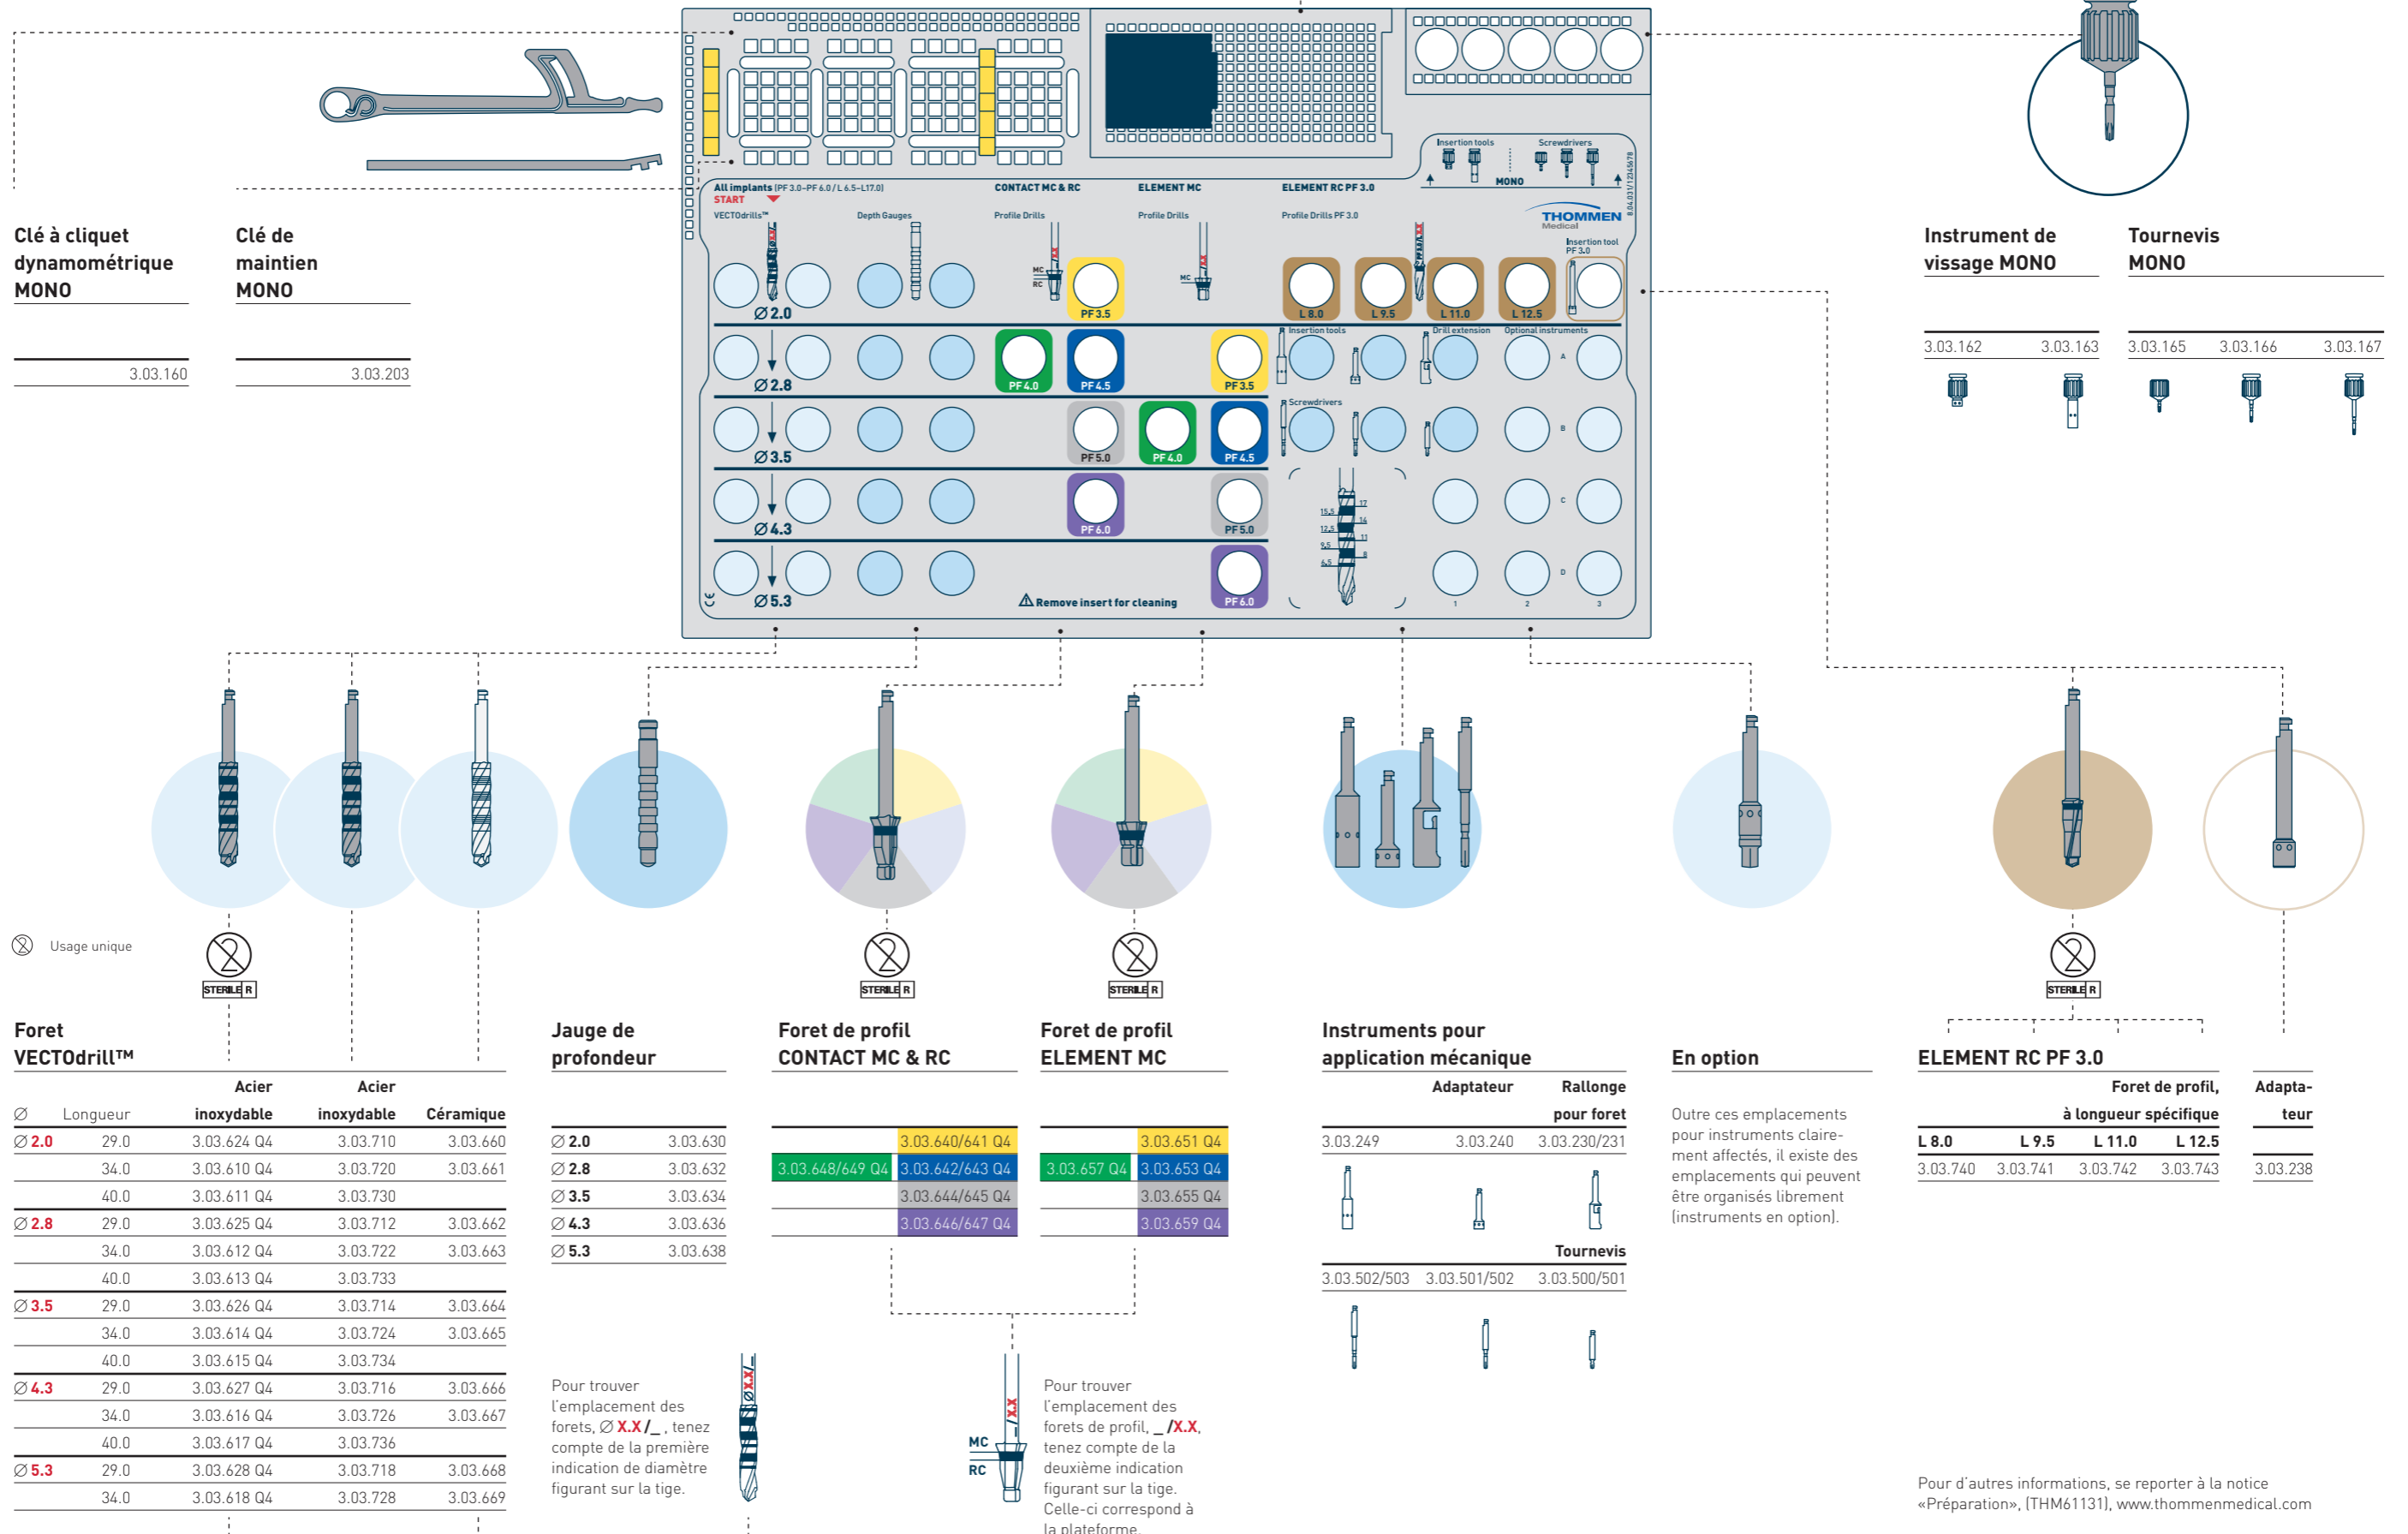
Clé à cliquet dynamométrique MONO

3.03.160

Clé de maintien MONO

3.03.203

All implants (PF 3.0–PF 6.0 / L 6.5–L17.0)
START
VECTOdrills™
Depth Gauges
CONTACT MC & RC
Profile Drills
ELEMENT MC
Profile Drills
ELEMENT RC PF 3.0
Profile Drills PF 3.0
Insertion tools
Screwdrivers
MONO
THOMMEN Medical
Insertion tool PF 3.0
Ø 2.0
Ø 2.8
Ø 3.5
Ø 4.3
Ø 5.3
PF 3.5
PF 4.0
PF 4.5
PF 5.0
PF 6.0
L 8.0
L 9.5
L 11.0
L 12.5
Insertion tools
Drill extension
Optional instruments
Screwdrivers
A
B
C
D
1
2
3
Remove insert for cleaning

Instrument de vissage MONO

3.03.162 3.03.163

Tournevis MONO

3.03.165 3.03.166 3.03.167

Usage unique

STERILE R

Foret VECTOdrill™

| Ø | Longueur | Acier inoxydable | Acier inoxydable | Céramique |
|---|---|---|---|---|
| Ø 2.0 | 29.0 | 3.03.624 Q4 | 3.03.710 | 3.03.660 |
| | 34.0 | 3.03.610 Q4 | 3.03.720 | 3.03.661 |
| | 40.0 | 3.03.611 Q4 | 3.03.730 | |
| Ø 2.8 | 29.0 | 3.03.625 Q4 | 3.03.712 | 3.03.662 |
| | 34.0 | 3.03.612 Q4 | 3.03.722 | 3.03.663 |
| | 40.0 | 3.03.613 Q4 | 3.03.733 | |
| Ø 3.5 | 29.0 | 3.03.626 Q4 | 3.03.714 | 3.03.664 |
| | 34.0 | 3.03.614 Q4 | 3.03.724 | 3.03.665 |
| | 40.0 | 3.03.615 Q4 | 3.03.734 | |
| Ø 4.3 | 29.0 | 3.03.627 Q4 | 3.03.716 | 3.03.666 |
| | 34.0 | 3.03.616 Q4 | 3.03.726 | 3.03.667 |
| | 40.0 | 3.03.617 Q4 | 3.03.736 | |
| Ø 5.3 | 29.0 | 3.03.628 Q4 | 3.03.718 | 3.03.668 |
| | 34.0 | 3.03.618 Q4 | 3.03.728 | 3.03.669 |

Jauge de profondeur

| | |
|---|---|
| Ø 2.0 | 3.03.630 |
| Ø 2.8 | 3.03.632 |
| Ø 3.5 | 3.03.634 |
| Ø 4.3 | 3.03.636 |
| Ø 5.3 | 3.03.638 |

Pour trouver l'emplacement des forets, Ø X.X / _ , tenez compte de la première indication de diamètre figurant sur la tige.

Foret de profil CONTACT MC & RC

| | |
|---|---|
| | 3.03.640/641 Q4 |
| 3.03.648/649 Q4 | 3.03.642/643 Q4 |
| | 3.03.644/645 Q4 |
| | 3.03.646/647 Q4 |

Foret de profil ELEMENT MC

| | |
|---|---|
| | 3.03.651 Q4 |
| 3.03.657 Q4 | 3.03.653 Q4 |
| | 3.03.655 Q4 |
| | 3.03.659 Q4 |

MC
RC
X.X

Pour trouver l'emplacement des forets de profil, _ /X.X, tenez compte de la deuxième indication figurant sur la tige. Celle-ci correspond à la plateforme.

Instruments pour application mécanique

| | Adaptateur | Rallonge pour foret |
|---|---|---|
| 3.03.249 | 3.03.240 | 3.03.230/231 |

Tournevis
3.03.502/503 3.03.501/502 3.03.500/501

En option

Outre ces emplacements pour instruments clairement affectés, il existe des emplacements qui peuvent être organisés librement (instruments en option).

ELEMENT RC PF 3.0

Foret de profil, à longueur spécifique

| L 8.0 | L 9.5 | L 11.0 | L 12.5 |
|---|---|---|---|
| 3.03.740 | 3.03.741 | 3.03.742 | 3.03.743 |

Adaptateur
3.03.238

Pour d'autres informations, se reporter à la notice «Préparation», (THM61131), www.thommenmedical.com